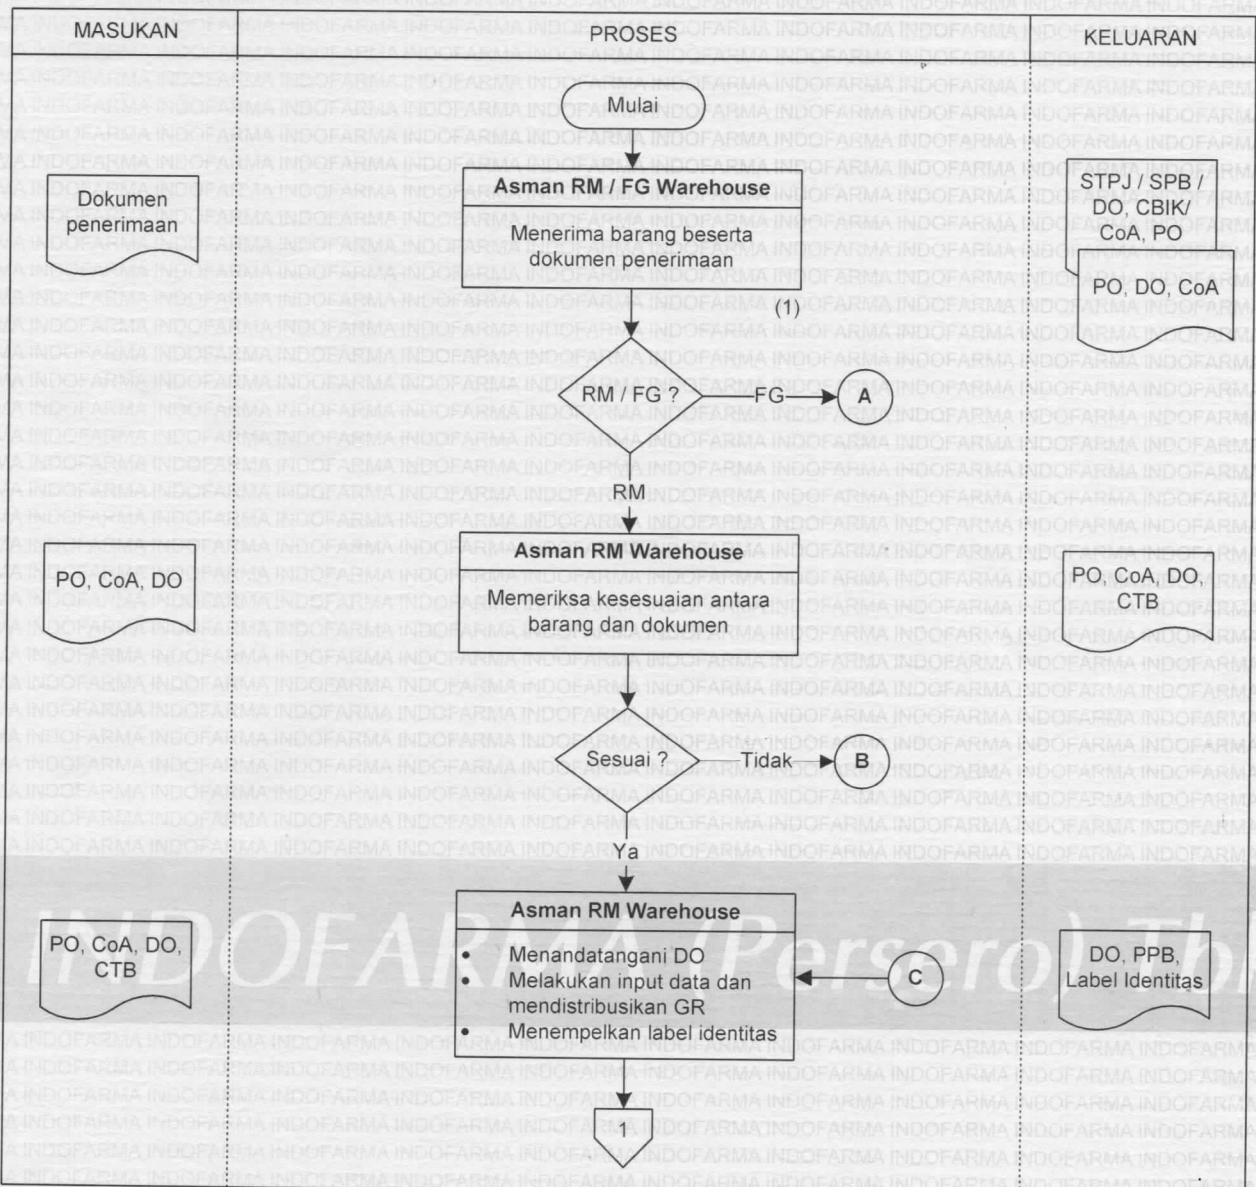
MASUKAN

PROSES

KELUARAN

Mulai

Dokumen penerimaan

Asman RM / FG Warehouse

Menerima barang beserta dokumen penerimaan

STPJ / SPB / DO, CBIK/ CoA, PO

PO, DO, CoA

(1)

RM / FG ?

FG

A

RM

Asman RM Warehouse

PO, CoA, DO

Memeriksa kesesuaian antara barang dan dokumen

PO, CoA, DO, CTB

Sesuai ?

Tidak

B

Ya

Asman RM Warehouse

PO, CoA, DO, CTB

- Menandatangani DO
- Melakukan input data dan mendistribusikan GR
- Menempelkan label identitas

C

DO, PPB, Label Identitas

1

INDOFARMA (Persero) Tbk